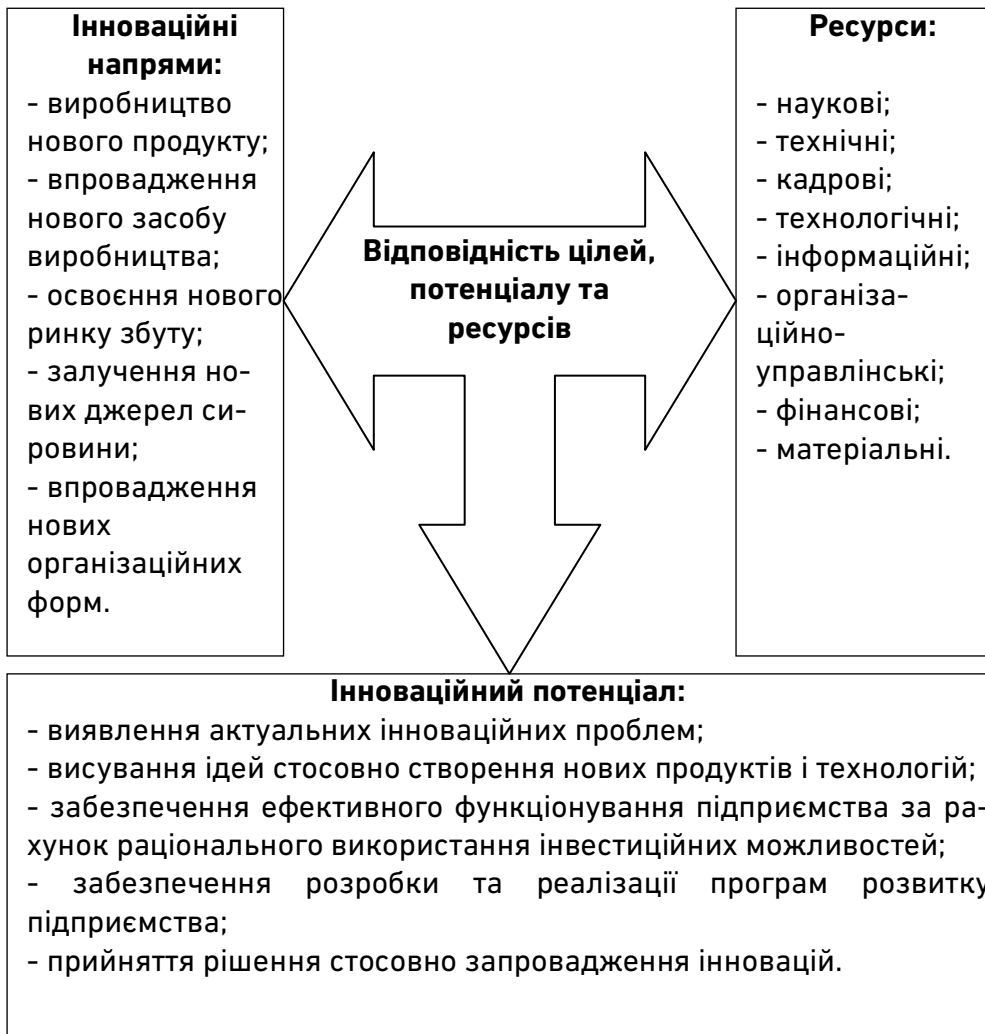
**Інноваційні напрями:**
- виробництво нового продукту;
- впровадження нового засобу виробництва;
- освоєння нового ринку збуту;
- залучення нових джерел сировини;
- впровадження нових організаційних форм.

**Відповідність цілей, потенціалу та ресурсів**

**Ресурси:**
- наукові;
- технічні;
- кадрові;
- технологічні;
- інформаційні;
- організаційно-управлінські;
- фінансові;
- матеріальні.

**Інноваційний потенціал:**
- виявлення актуальних інноваційних проблем;
- висування ідей стосовно створення нових продуктів і технологій;
- забезпечення ефективного функціонування підприємства за рахунок раціонального використання інвестиційних можливостей;
- забезпечення розробки та реалізації програм розвитку підприємства;
- прийняття рішення стосовно запровадження інновацій.